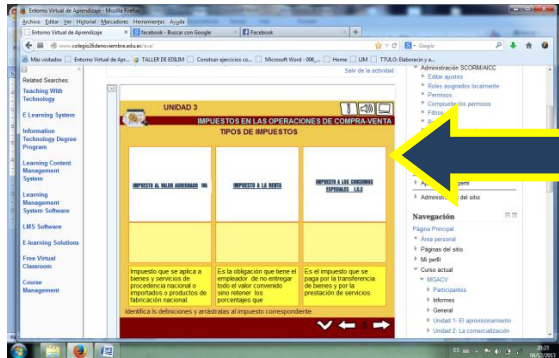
Entorno Virtual de Aprendizaje - Mozilla Firefox

Archivo Editar Ver Historial Marcadores Herramientas Ayuda

Entorno Virtual de Aprendizaje | Facebook - Buscar con Google | Facebook

www.colegio26denoviembre.edu.ec/aval/

Google

Más visitados | Entorno Virtual de Apr... | TALLER DE EDILIM | Construir ejercicios co... | Microsoft Word - 006_... | Home | UM | TTULO: Elaboración y a...

Related Searches:

Teaching With Technology

E Learning System

Information Technology Degree Program

Learning Content Management System

Learning Management System Software

LMS Software

E-learning Solutions

Free Virtual Classroom

Course Management

Salir de la actividad

UNIDAD 3

IMPUESTOS EN LAS OPERACIONES DE COMPRA-VENTA

TIPOS DE IMPUESTOS

IMPUESTO AL VALOR AGREGADO IVA

IMPUESTO A LA RENTA

IMPUESTO A LOS CONSUMOS ESPECIALES I.C.E

Impuesto que se aplica a bienes y servicios de procedencia nacional o importados o productos de fabricación nacional.

Es la obligación que tiene el empleador de no entregar todo el valor convenido sino retener los porcentajes que

Es el impuesto que se paga por la transferencia de bienes y por la prestación de servicios.

Identifica la definiciones y arrástralas al impuesto correspondiente.

Administración SCORM/AICC

Editar ajustes

Roles asignados localmente

Permisos

Comprobar los permisos

Filtros

Administración del sitio

Navegación

Página Principal

Área personal

Páginas del sitio

Mi perfil

Curso actual

MGACV

Participantes

Informes

General

Unidad 1- El aprovisionamiento

Unidad 2- La comercialización